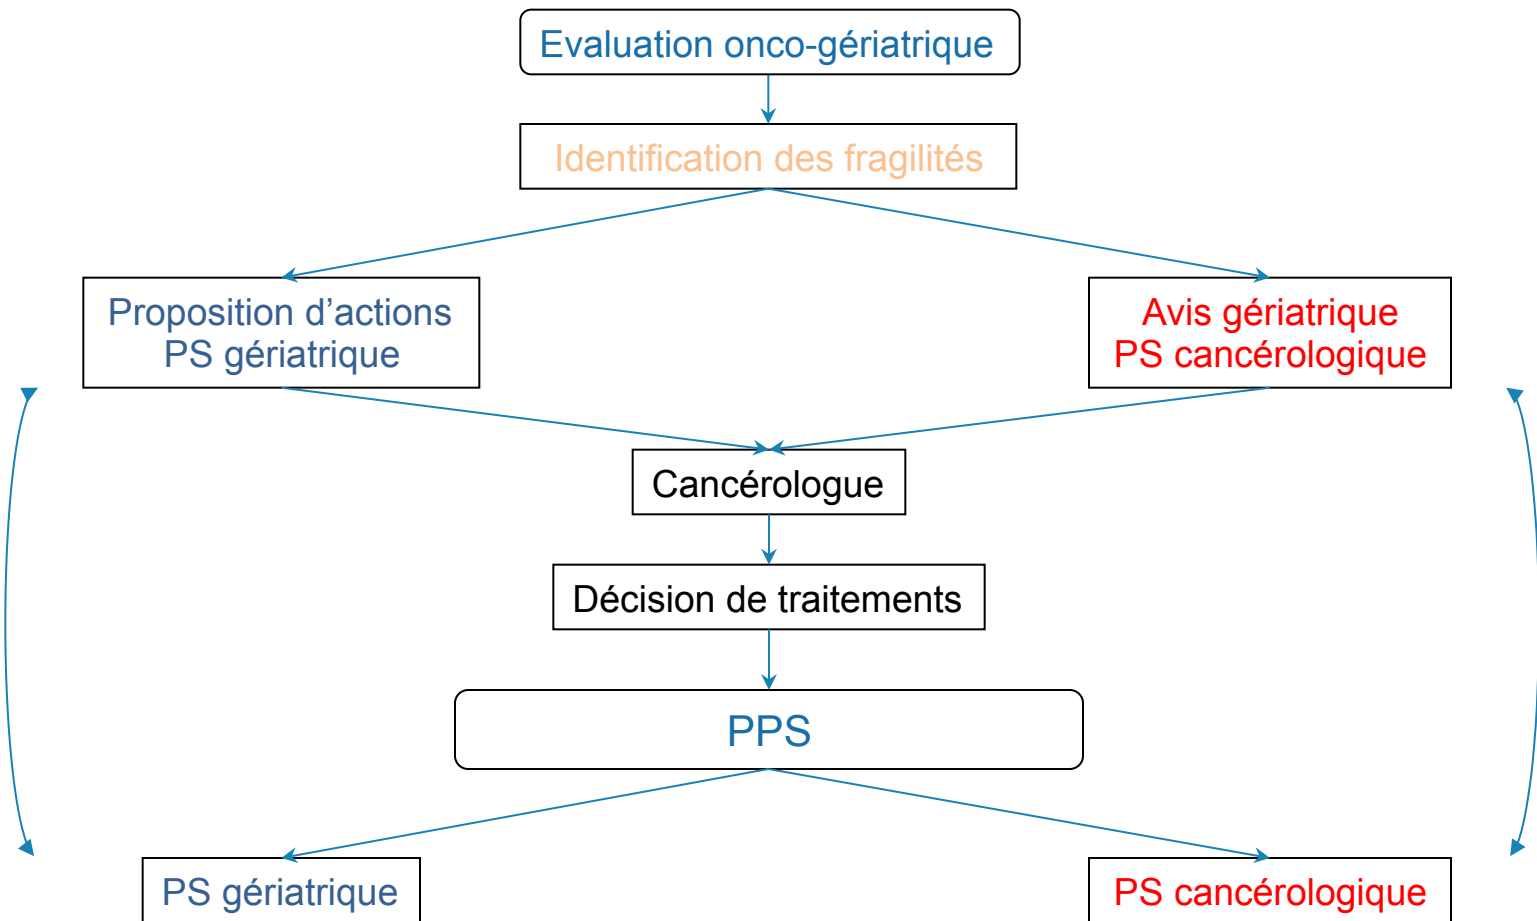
Evaluation onco-gériatrique

Identification des fragilités

Proposition d'actions
PS gériatrique

Avis gériatrique
PS cancérologique

Cancérologue

Décision de traitements

PPS

PS gériatrique

PS cancérologique